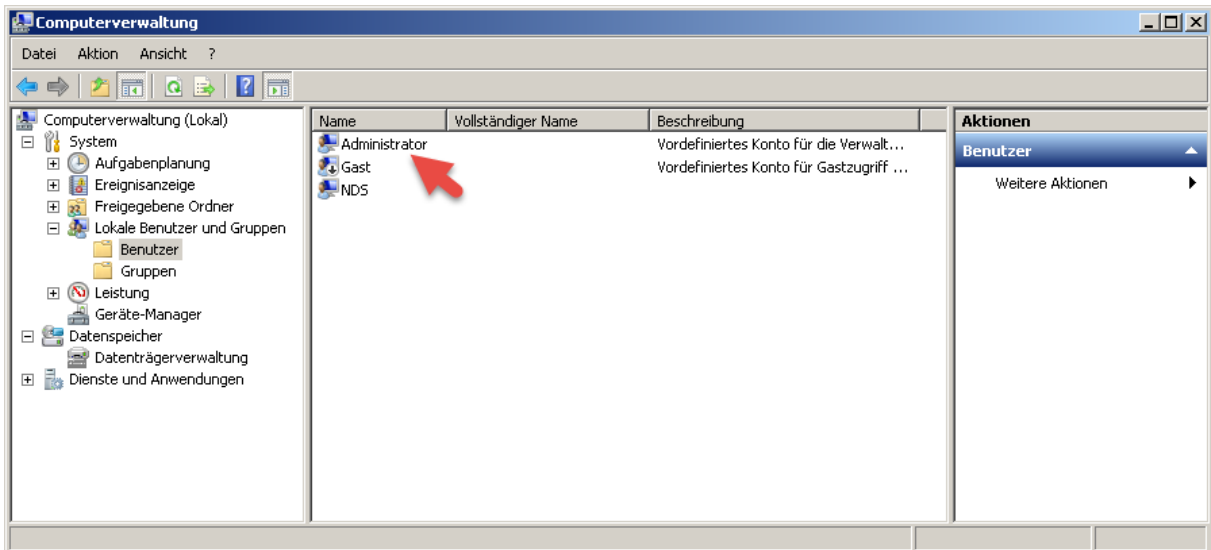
Computerverwaltung

Datei Aktion Ansicht ?

Computerverwaltung (Lokal)
System
Aufgabenplanung
Ereignisanzeige
Freigegebene Ordner
Lokale Benutzer und Gruppen
Benutzer
Gruppen
Leistung
Geräte-Manager
Datenspeicher
Datenträgerverwaltung
Dienste und Anwendungen

| Name | Vollständiger Name | Beschreibung |
|---|---|---|
| Administrator | | Vordefiniertes Konto für die Verwalt... |
| Gast | | Vordefiniertes Konto für Gastzugriff ... |
| NDS | | |

Aktionen
Benutzer
Weitere Aktionen